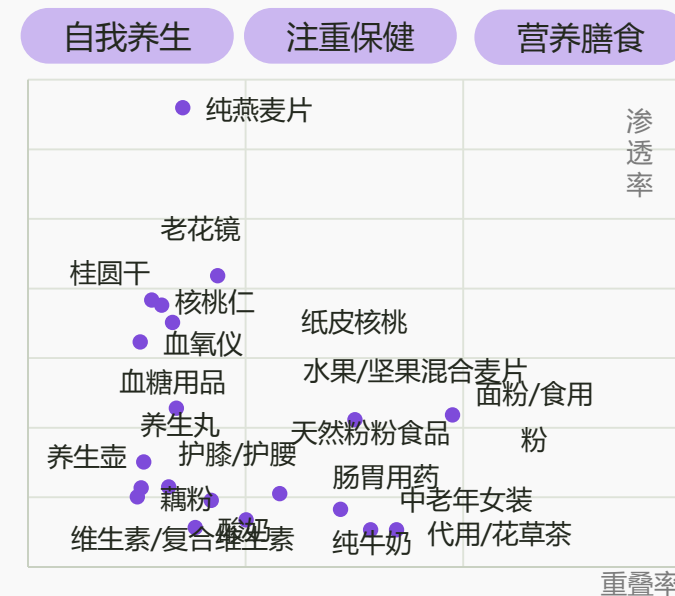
自我养生
注重保健
营养膳食

渗透率

纯燕麦片
老花镜
桂圆干
核桃仁
纸皮核桃
血氧仪
水果/坚果混合麦片
血糖用品
面粉/食用粉
养生丸
天然粉粉食品
养生壶
护膝/护腰
肠胃用药
藕粉
中老年女装
酸奶
维生素/复合维生素
纯牛奶
代用/花草茶

重叠率